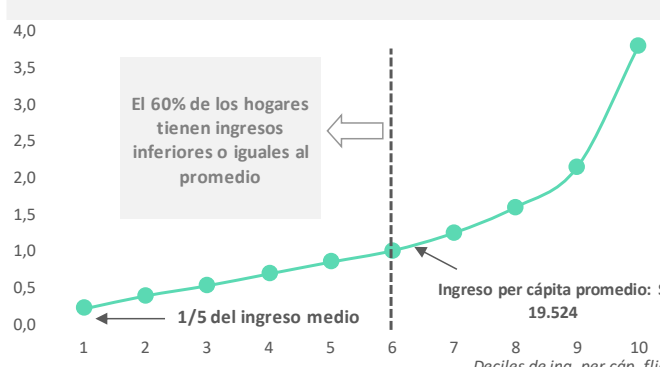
4,0
3,5
3,0
2,5
2,0
1,5
1,0
0,5
0,0

El 60% de los hogares tienen ingresos inferiores o iguales al promedio

Ingreso per cápita promedio: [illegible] 19.524

1/5 del ingreso medio

1 2 3 4 5 6 7 8 9 10

Deciles de ing. per cáp. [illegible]